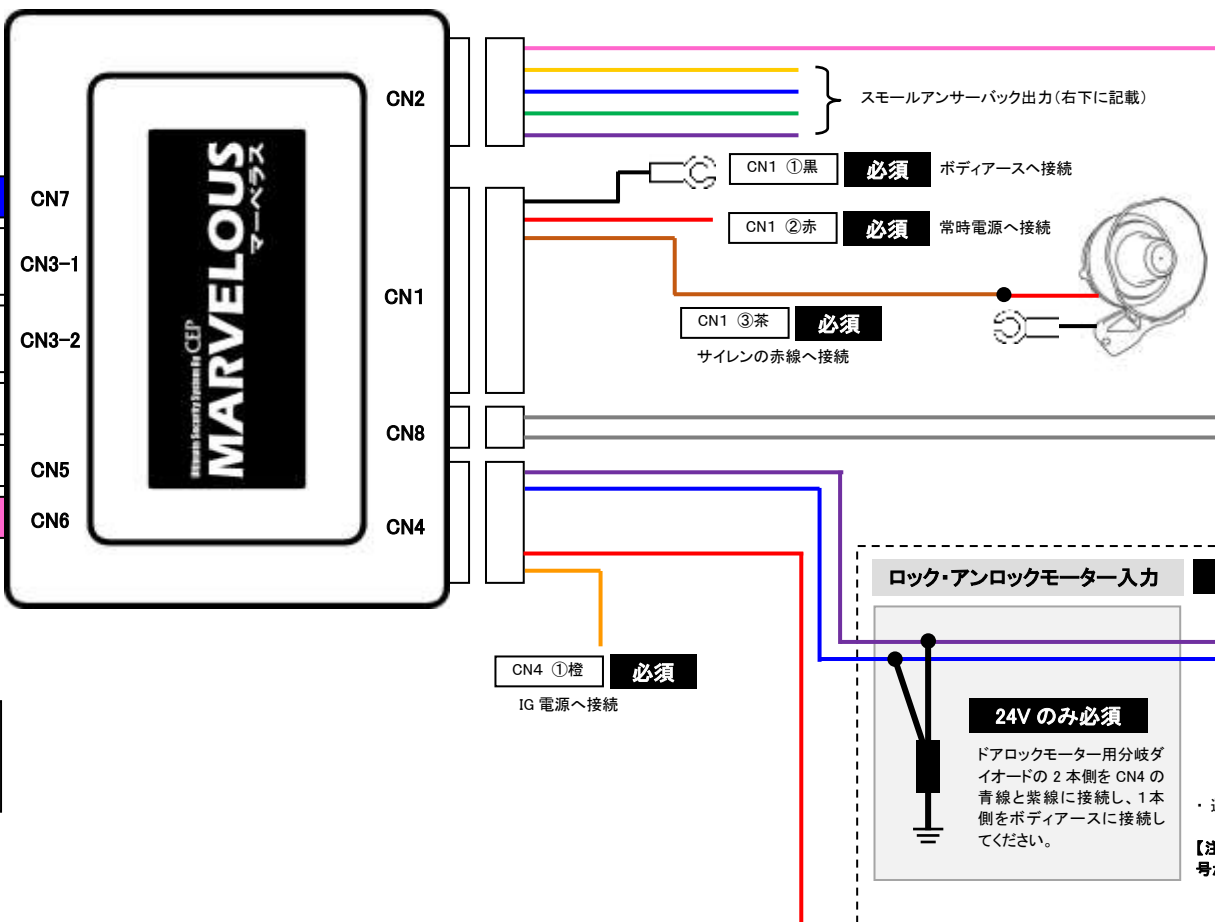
CN7
CN3-1
CN3-2
CN5
CN6

Ultimate Security System by CEP
MARVELOUS
マーベラス

CN2
CN1
CN8
CN4

スモールアンサーバック出力(右下に記載)

CN1 ①黒 必須 ボディアースへ接続

CN1 ②赤 必須 常時電源へ接続

CN1 ③茶 必須
サイレンの赤線へ接続

CN4 ①橙 必須
IG 電源へ接続

ロック・アンロックモーター入力

24V のみ必須
ドアロックモーター用分岐ダイオードの 2 本側を CN4 の青線と紫線に接続し、1本側をボディアースに接続してください。

・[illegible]

【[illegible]
号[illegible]